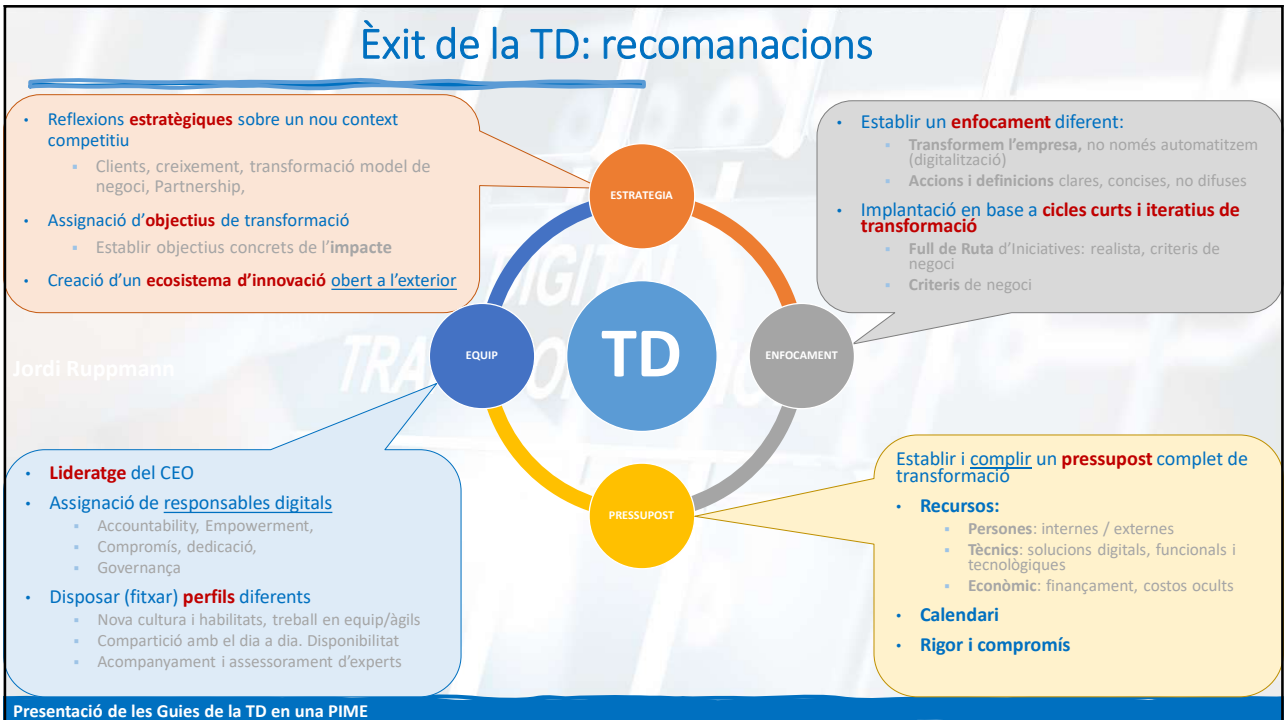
Èxit de la TD: recomanacions

• Reflexions estratègiques sobre un nou context competitiu
▪ Clients, creixement, transformació model de negoci, Partnership,
• Assignació d'objectius de transformació
▪ Establir objectius concrets de l'impacte
• Creació d'un ecosistema d'innovació obert a l'exterior

• Establir un enfocament diferent:
▪ Transformem l'empresa, no només automatitzem (digitalització)
▪ Accions i definicions clares, concises, no difuses
• Implantació en base a cicles curts i iteratius de transformació
▪ Full de Ruta d'Iniciatives: realista, criteris de negoci
▪ Criteris de negoci

ESTRATEGIA
EQUIP
TD
ENFOCAMENT
PRESSUPOST

Jordi Ruppmann

• Lideratge del CEO
• Assignació de responsables digitals
▪ Accountability, Empowerment,
▪ Compromís, dedicació,
▪ Governança
• Disposar (fitxar) perfils diferents
▪ Nova cultura i habilitats, treball en equip/àgils
▪ Compartició amb el dia a dia. Disponibilitat
▪ Acompanyament i assessorament d'experts

Establir i complir un pressupost complet de transformació
• Recursos:
▪ Persones: internes / externes
▪ Tècnics: solucions digitals, funcionals i tecnològiques
▪ Econòmic: finançament, costos ocults
• Calendari
• Rigor i compromís

Presentació de les Guies de la TD en una PIME